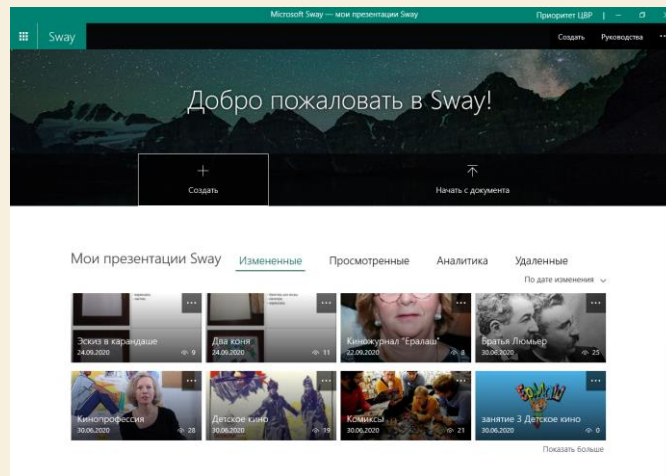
Microsoft Sway — мои презентации Sway

Приоритет ЦВР | – ☐

Sway

Создать Руководства ···

Добро пожаловать в Sway!

+
Создать

Начать с документа

Мои презентации Sway

Измененные

Просмотренные

Аналитика

Удаленные

По дате изменения

Эскиз в карандаше
24.09.2020
9

Два коня
24.09.2020
11

Киножурнал "Ералаш"
22.09.2020
8

Братья Люмьер
30.06.2020
25

Кинопрофессия
30.06.2020
28

Детское кино
30.06.2020
19

Комиксы
30.06.2020
21

занятие 3 Детское кино
30.06.2020
0

Показать больше